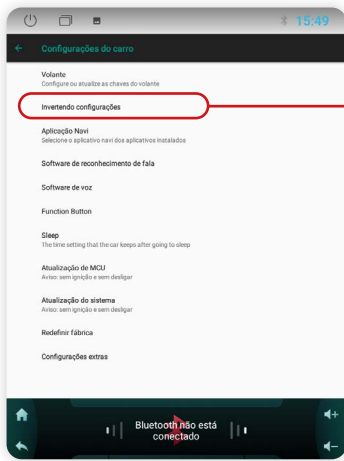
15:49

Configurações do carro

Volante
Configure ou atualize as chaves do volante

Invertendo configurações

Aplicação Navi
Selecione o aplicativo navi dos aplicativos instalados

Software de reconhecimento de fala

Software de voz

Function Button

Sleep
The time setting that the car keeps after going to sleep

Atualização de MCU
Aviso: sem ignição e sem desligar

Atualização do sistema
Aviso: sem ignição e sem desligar

Redefinir fábrica

Configurações extras

Bluetooth não está conectado